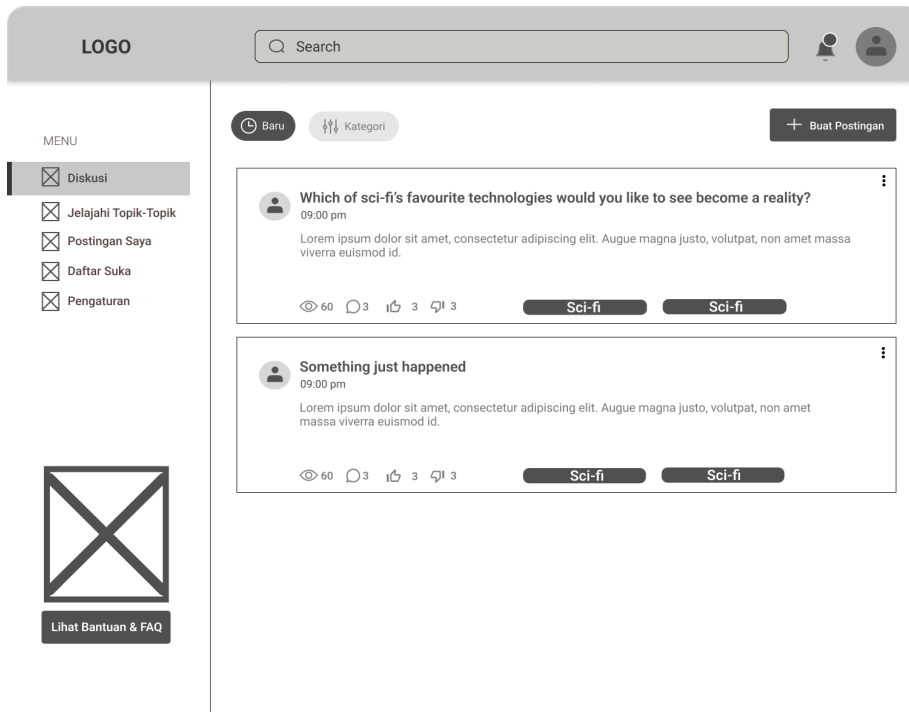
LOGO

Search

MENU

Diskusi

Jelajahi Topik-Topik

Postingan Saya

Daftar Suka

Pengaturan

Lihat Bantuan & FAQ

Baru

Kategori

Buat Postingan

Which of sci-fi's favourite technologies would you like to see become a reality?

09:00 pm

Lorem ipsum dolor sit amet, consectetur adipiscing elit. Augue magna justo, volutpat, non amet massa viverra euismod id.

60 3 3 3

Sci-fi

Sci-fi

Something just happened

09:00 pm

Lorem ipsum dolor sit amet, consectetur adipiscing elit. Augue magna justo, volutpat, non amet massa viverra euismod id.

60 3 3 3

Sci-fi

Sci-fi